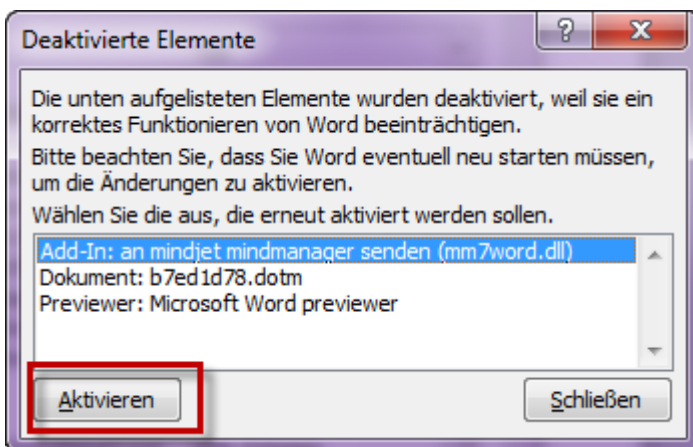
Deaktivierte Elemente

?

X

Die unten aufgelisteten Elemente wurden deaktiviert, weil sie ein korrektes Funktionieren von Word beeinträchtigen.

Bitte beachten Sie, dass Sie Word eventuell neu starten müssen, um die Änderungen zu aktivieren.

Wählen Sie die aus, die erneut aktiviert werden sollen.

Add-In: an mindjet mindmanager senden (mm7word.dll)
Dokument: b7ed1d78.dotm
Previewer: Microsoft Word previewer

Aktivieren

Schließen